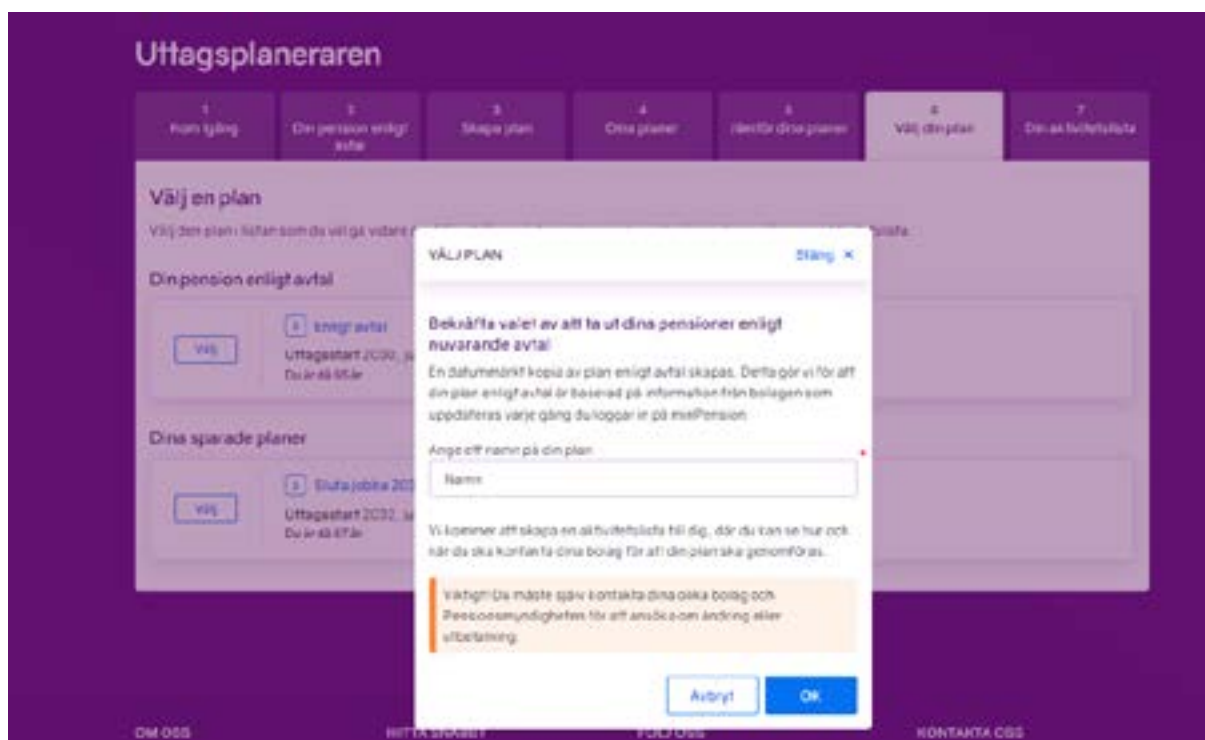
Uttagsplaneraren

1
Kom igång

2
Din pension enligt avtal

3
Skapa plan

4
Dina planer

5
Jämför dina planer

6
Välj din plan

7
Din aktivitetslista

Välj en plan

Välj den plan i listan som du vill gå vidare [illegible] lista.

Din pension enligt avtal

Välj

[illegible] Enligt avtal

Uttagsstart 2030, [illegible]

Du är då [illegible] år

Dina sparade planer

Välj

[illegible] Sluta jobba 20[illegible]

Uttagsstart 2032, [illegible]

Du är då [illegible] år

VÄLJ PLAN

Stäng ×

Bekräfta valet av att ta ut dina pensioner enligt nuvarande avtal

En datummärkt kopia av plan enligt avtal skapas. Detta gör vi för att din plan enligt avtal är baserad på information från bolagen som uppdateras varje gång du loggar in på minPension.

Ange ett namn på din plan

Namn

Vi kommer att skapa en aktivitetslista till dig, där du kan se hur och när du ska kontakta dina bolag för att din plan ska genomföras.

Viktigt! Du måste själv kontakta dina olika bolag och Pensionsmyndigheten för att ansöka om ändring eller utbetalning.

Avbryt

OK

OM OSS

HITTA SNABBT

FÖLJ OSS

KONTAKTA OSS